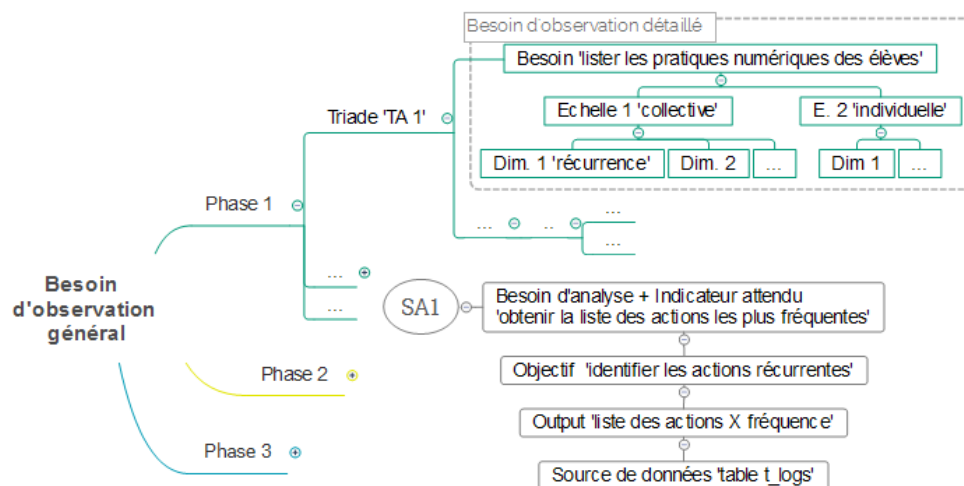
Besoin d'observation général

Phase 1

Triade 'TA 1'

Besoin d'observation détaillé

Besoin 'lister les pratiques numériques des élèves'

Echelle 1 'collective'

E. 2 'individuelle'

Dim. 1 'récurrence'

Dim. 2

...

Dim 1

...

...

...

..

...

...

...

SA1

Besoin d'analyse + Indicateur attendu 'obtenir la liste des actions les plus fréquentes'

Objectif 'identifier les actions récurrentes'

Output 'liste des actions X fréquence'

Source de données 'table t_logs'

Phase 2

Phase 3